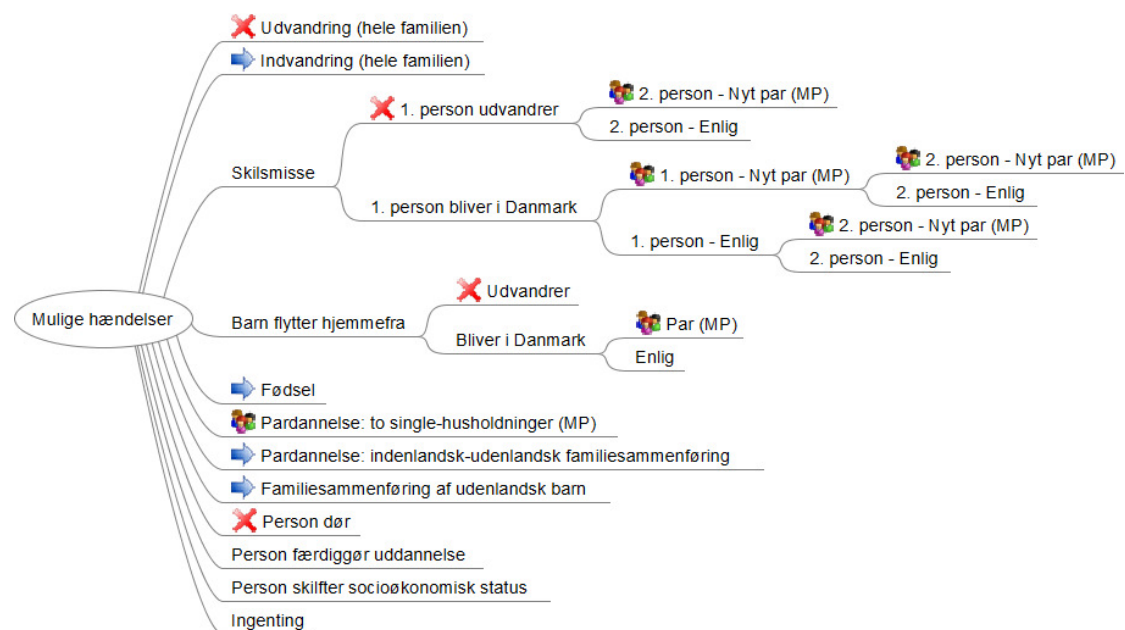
Mulige hændelser

Udvandring (hele familien)

Indvandring (hele familien)

Skilsmisse

1. person udvandrer

2. person - Nyt par (MP)

2. person - Enlig

1. person bliver i Danmark

1. person - Nyt par (MP)

2. person - Nyt par (MP)

2. person - Enlig

1. person - Enlig

2. person - Nyt par (MP)

2. person - Enlig

Barn flytter hjemmefra

Udvandrer

Bliver i Danmark

Par (MP)

Enlig

Fødsel

Pardannelse: to single-husholdninger (MP)

Pardannelse: indenlandsk-udenlandsk familiesammenføring

Familiesammenføring af udenlandsk barn

Person dør

Person færdiggør uddannelse

Person skilfter socioøkonomisk status

Ingenting